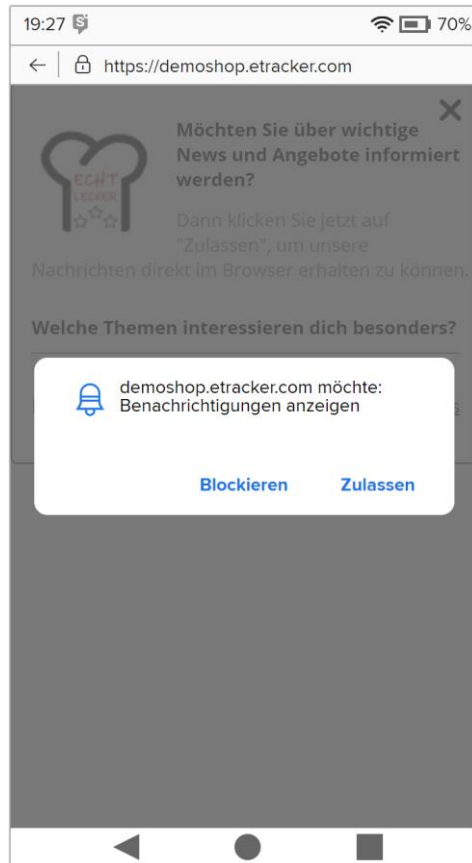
19:27 70%

https://demoshop.etracker.com

ECHT LECKER

Möchten Sie über wichtige News und Angebote informiert werden?

Dann klicken Sie jetzt auf "Zulassen", um unsere Nachrichten direkt im Browser erhalten zu können.

Welche Themen interessieren dich besonders?

demoshop.etracker.com möchte: Benachrichtigungen anzeigen

Blockieren Zulassen